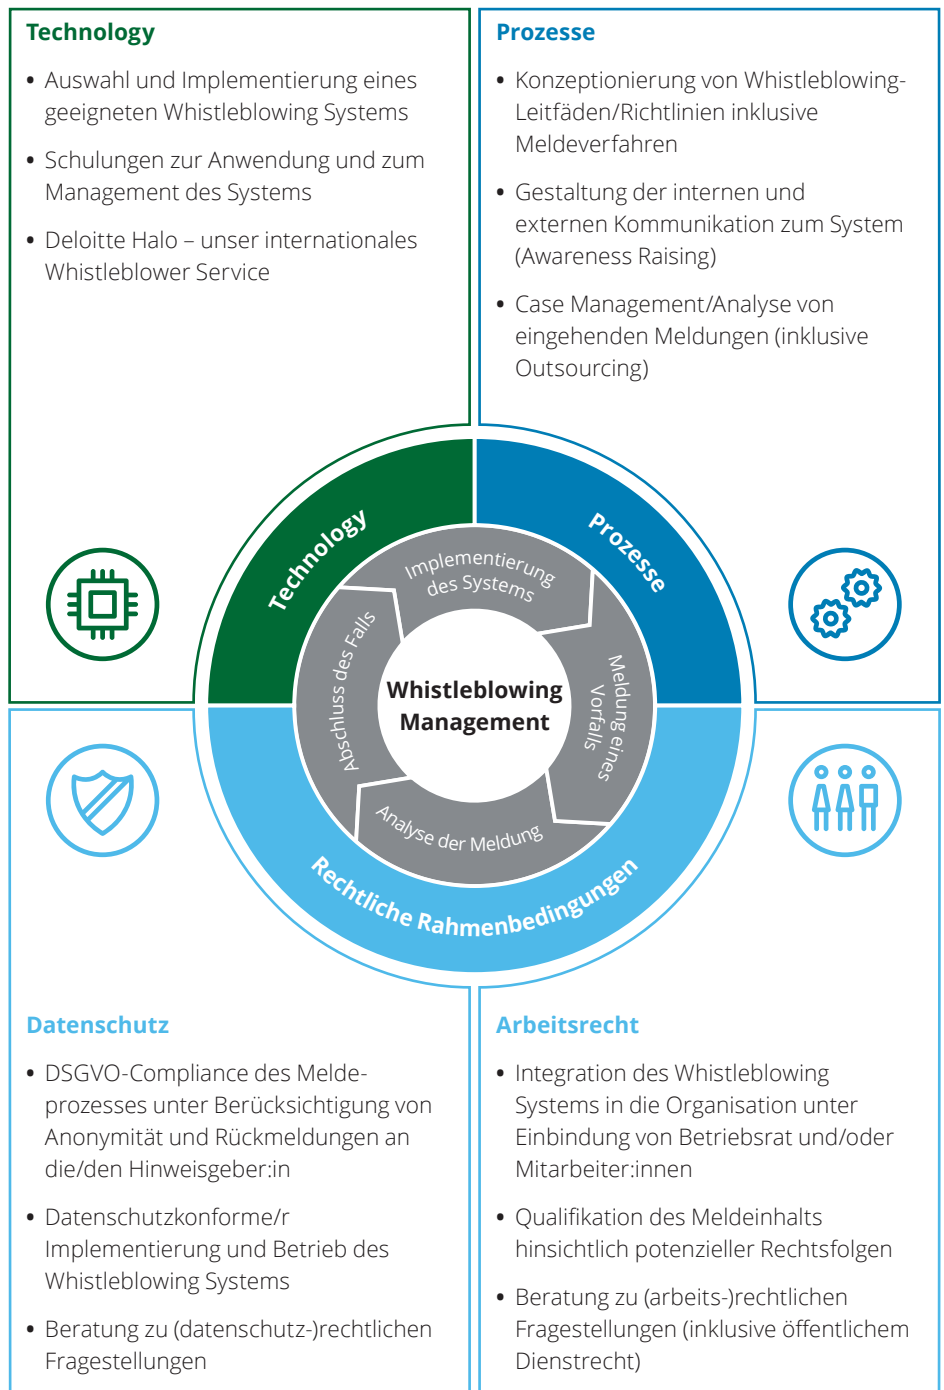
Technology

• Auswahl und Implementierung eines geeigneten Whistleblowing Systems

• Schulungen zur Anwendung und zum Management des Systems

• Deloitte Halo – unser internationales Whistleblower Service

Prozesse

• Konzeptionierung von Whistleblowing-Leitfäden/Richtlinien inklusive Meldeverfahren

• Gestaltung der internen und externen Kommunikation zum System (Awareness Raising)

• Case Management/Analyse von eingehenden Meldungen (inklusive Outsourcing)

Technology

Prozesse

Implementierung des Systems

Meldung eines Vorfalls

Analyse der Meldung

Abschluss des Falls

Whistleblowing Management

Rechtliche Rahmenbedingungen

Datenschutz

• DSGVO-Compliance des Meldeprozesses unter Berücksichtigung von Anonymität und Rückmeldungen an die/den Hinweisgeber:in

• Datenschutzkonforme/r Implementierung und Betrieb des Whistleblowing Systems

• Beratung zu (datenschutz-)rechtlichen Fragestellungen

Arbeitsrecht

• Integration des Whistleblowing Systems in die Organisation unter Einbindung von Betriebsrat und/oder Mitarbeiter:innen

• Qualifikation des Meldeinhalts hinsichtlich potenzieller Rechtsfolgen

• Beratung zu (arbeits-)rechtlichen Fragestellungen (inklusive öffentlichem Dienstrecht)